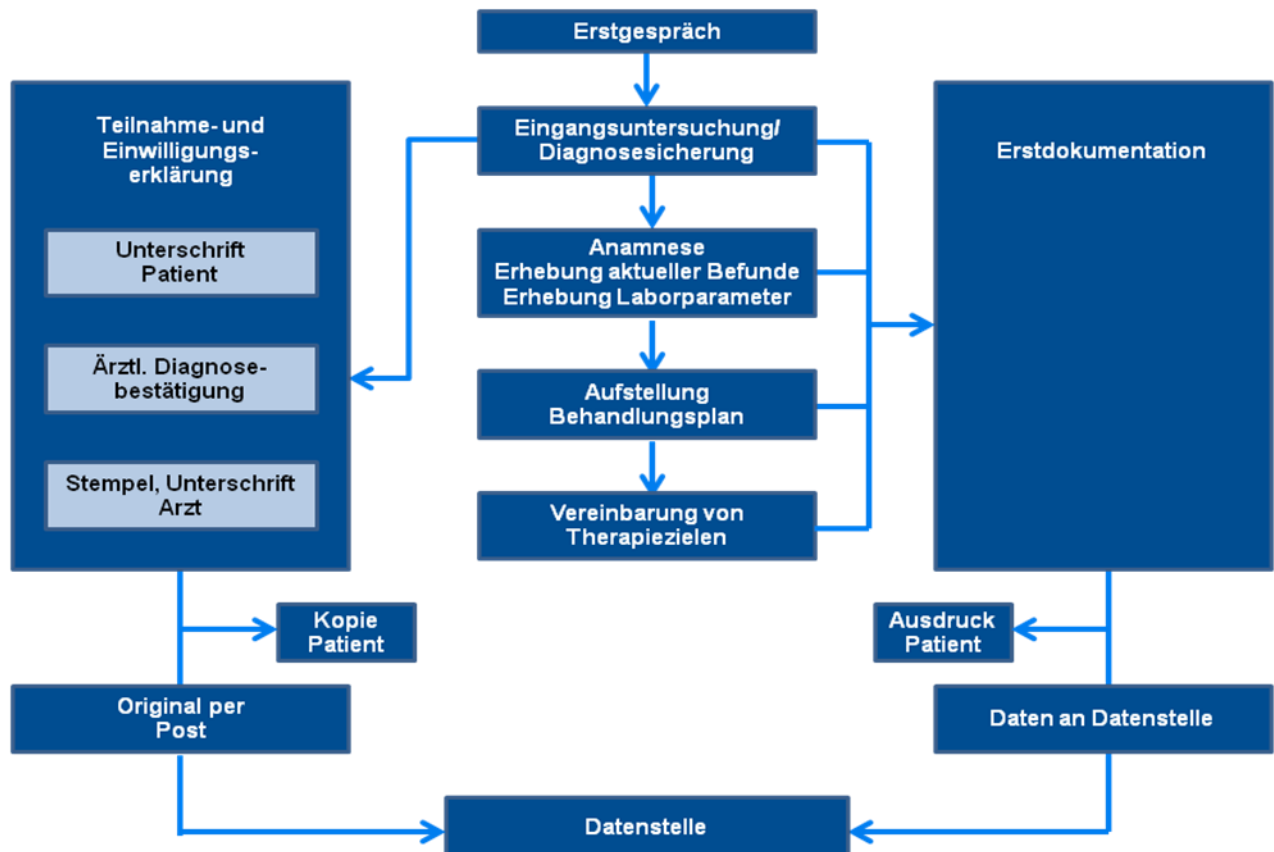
Erstgespräch

Teilnahme- und Einwilligungserklärung

Unterschrift Patient

Ärztl. Diagnosebestätigung

Stempel, Unterschrift Arzt

Eingangsuntersuchung/ Diagnosesicherung

Anamnese
Erhebung aktueller Befunde
Erhebung Laborparameter

Aufstellung Behandlungsplan

Vereinbarung von Therapiezielen

Erstdokumentation

Kopie Patient

Ausdruck Patient

Original per Post

Daten an Datenstelle

Datenstelle